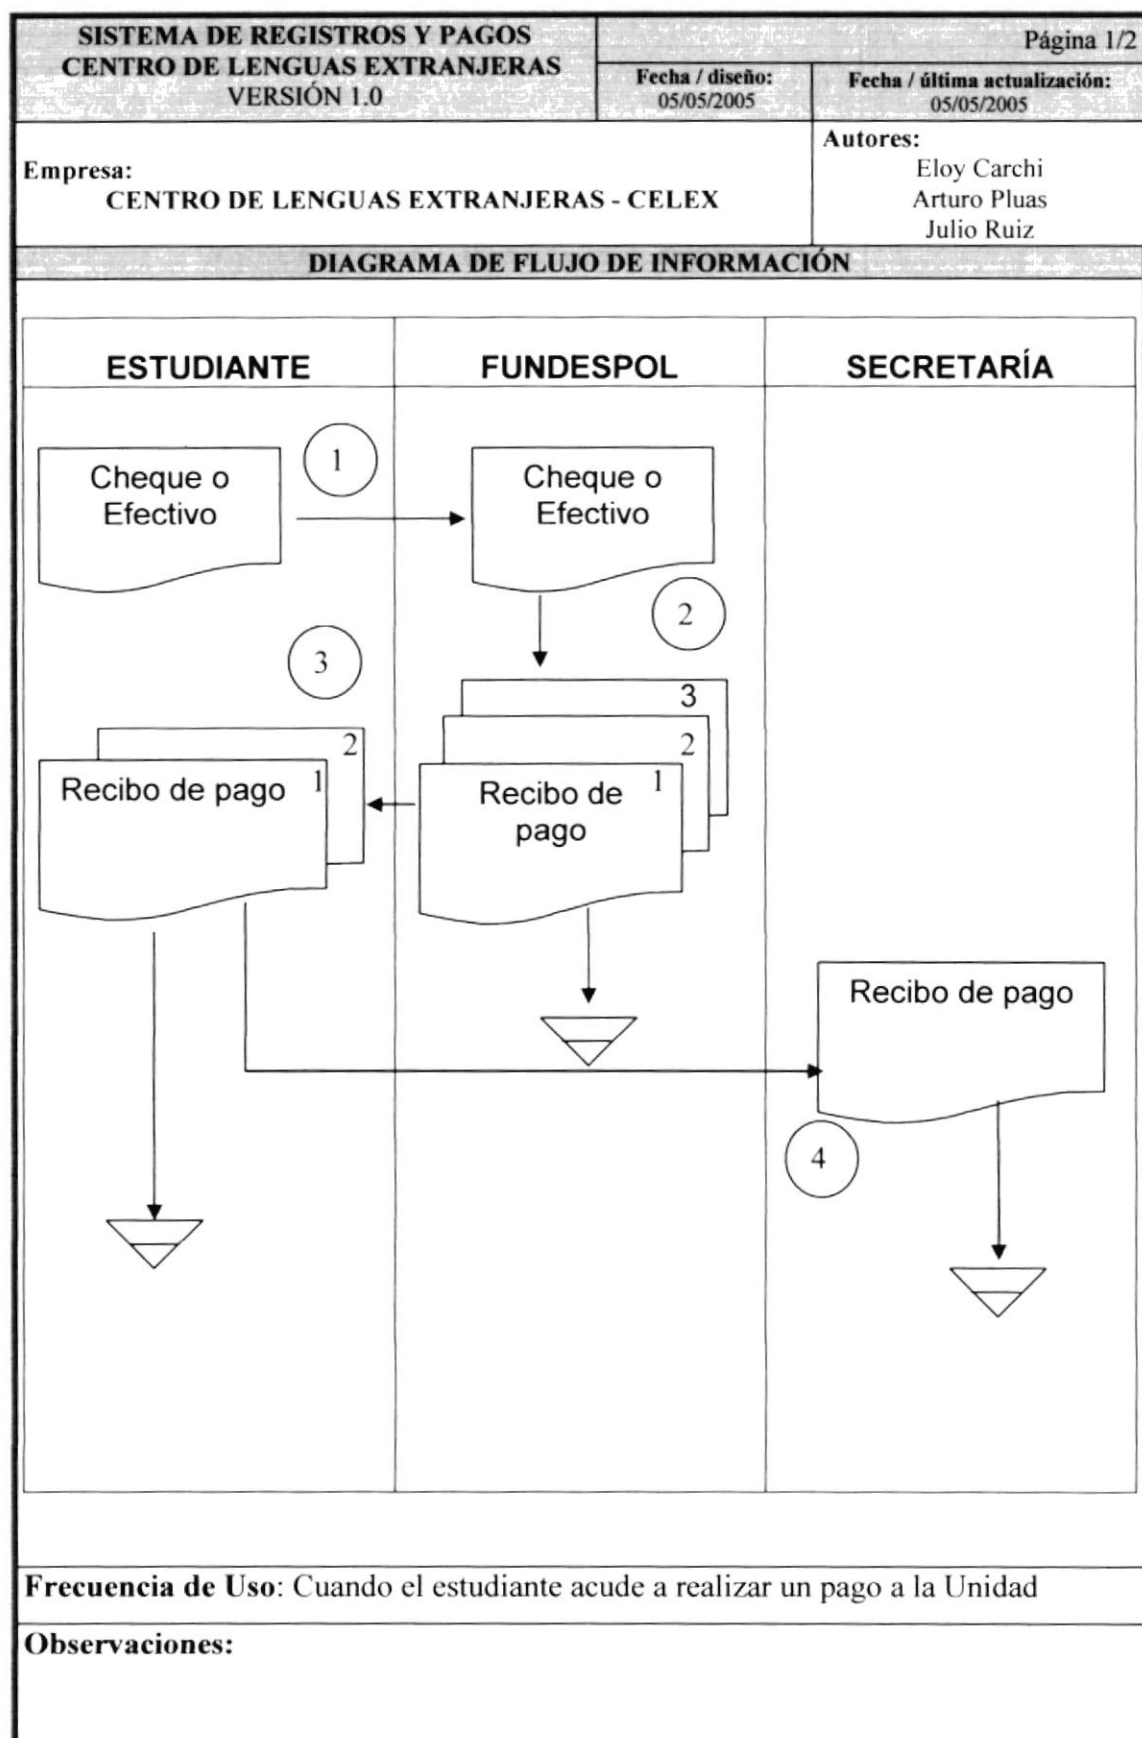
SISTEMA DE REGISTROS Y PAGOS
CENTRO DE LENGUAS EXTRANJERAS
VERSIÓN 1.0

Página 1/2

Fecha / diseño:
05/05/2005

Fecha / última actualización:
05/05/2005

Empresa:
CENTRO DE LENGUAS EXTRANJERAS - CELEX

Autores:
Eloy Carchi
Arturo Pluas
Julio Ruiz

DIAGRAMA DE FLUJO DE INFORMACIÓN

ESTUDIANTE

FUNDESPOL

SECRETARÍA

1

Cheque o Efectivo

Cheque o Efectivo

2

3

3

2

2

Recibo de pago 1

Recibo de pago 1

Recibo de pago

4

Frecuencia de Uso: Cuando el estudiante acude a realizar un pago a la Unidad

Observaciones: